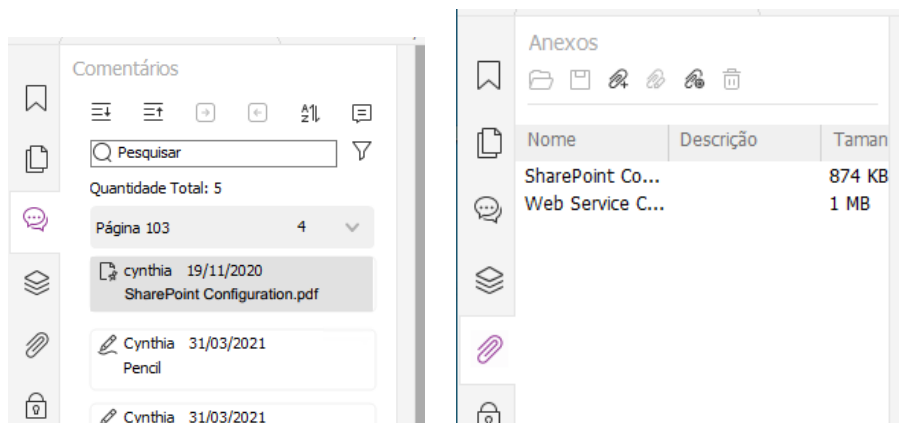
Comentários

Pesquisar

Quantidade Total: 5

Página 103 4

cynthia 19/11/2020
SharePoint Configuration.pdf

Cynthia 31/03/2021
Pencil

Cynthia 31/03/2021

Anexos

| Nome | Descrição | Taman |
|---|---|---|
| SharePoint Co... | | 874 KB |
| Web Service C... | | 1 MB |